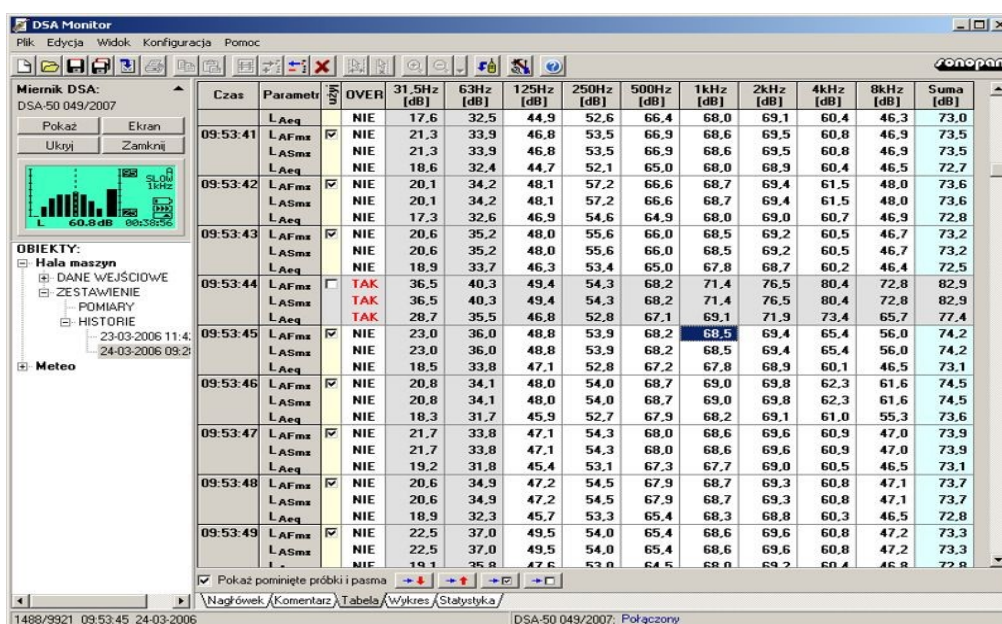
DSA Monitor

Plik Edycja Widok Konfiguracja Pomoc

sonopan

Miernik DSA:
DSA-50 049/2007

Pokaż Ekran
Ukryj Zamknij

SLOW 1kHz
L 60.8dB 00:38:56

OBIEKTY:
Hala maszyn
DANE WEJŚCIOWE
ZESTAWIENIE
POMIARY
HISTORIE
23-03-2006 11:4
24-03-2006 09:
Meteo

| Czas | Parametr | Użyj | OVER | 31,5Hz [dB] | 63Hz [dB] | 125Hz [dB] | 250Hz [dB] | 500Hz [dB] | 1kHz [dB] | 2kHz [dB] | 4kHz [dB] | 8kHz [dB] | Suma [dB] |
|---|---|---|---|---|---|---|---|---|---|---|---|---|---|
| | $L_{Aeq}$ | | NIE | 17,6 | 32,5 | 44,9 | 52,6 | 66,4 | 68,0 | 69,1 | 60,4 | 46,3 | 73,0 |
| 09:53:41 | $L_{AFmx}$ | ☑ | NIE | 21,3 | 33,9 | 46,8 | 53,5 | 66,9 | 68,6 | 69,5 | 60,8 | 46,9 | 73,5 |
| | $L_{ASmx}$ | | NIE | 21,3 | 33,9 | 46,8 | 53,5 | 66,9 | 68,6 | 69,5 | 60,8 | 46,9 | 73,5 |
| | $L_{Aeq}$ | | NIE | 18,6 | 32,4 | 44,7 | 52,1 | 65,0 | 68,0 | 68,9 | 60,4 | 46,5 | 72,7 |
| 09:53:42 | $L_{AFmx}$ | ☑ | NIE | 20,1 | 34,2 | 48,1 | 57,2 | 66,6 | 68,7 | 69,4 | 61,5 | 48,0 | 73,6 |
| | $L_{ASmx}$ | | NIE | 20,1 | 34,2 | 48,1 | 57,2 | 66,6 | 68,7 | 69,4 | 61,5 | 48,0 | 73,6 |
| | $L_{Aeq}$ | | NIE | 17,3 | 32,6 | 46,9 | 54,6 | 64,9 | 68,0 | 69,0 | 60,7 | 46,9 | 72,8 |
| 09:53:43 | $L_{AFmx}$ | ☑ | NIE | 20,6 | 35,2 | 48,0 | 55,6 | 66,0 | 68,5 | 69,2 | 60,5 | 46,7 | 73,2 |
| | $L_{ASmx}$ | | NIE | 20,6 | 35,2 | 48,0 | 55,6 | 66,0 | 68,5 | 69,2 | 60,5 | 46,7 | 73,2 |
| | $L_{Aeq}$ | | NIE | 18,9 | 33,7 | 46,3 | 53,4 | 65,0 | 67,8 | 68,7 | 60,2 | 46,4 | 72,5 |
| 09:53:44 | $L_{AFmx}$ | ☐ | TAK | 36,5 | 40,3 | 49,4 | 54,3 | 68,2 | 71,4 | 76,5 | 80,4 | 72,8 | 82,9 |
| | $L_{ASmx}$ | | TAK | 36,5 | 40,3 | 49,4 | 54,3 | 68,2 | 71,4 | 76,5 | 80,4 | 72,8 | 82,9 |
| | $L_{Aeq}$ | | TAK | 28,7 | 35,5 | 46,8 | 52,8 | 67,1 | 69,1 | 71,9 | 73,4 | 65,7 | 77,4 |
| 09:53:45 | $L_{AFmx}$ | ☑ | NIE | 23,0 | 36,0 | 48,8 | 53,9 | 68,2 | 68,5 | 69,4 | 65,4 | 56,0 | 74,2 |
| | $L_{ASmx}$ | | NIE | 23,0 | 36,0 | 48,8 | 53,9 | 68,2 | 68,5 | 69,4 | 65,4 | 56,0 | 74,2 |
| | $L_{Aeq}$ | | NIE | 18,5 | 33,8 | 47,1 | 52,8 | 67,2 | 67,8 | 68,9 | 60,1 | 46,5 | 73,1 |
| 09:53:46 | $L_{AFmx}$ | ☑ | NIE | 20,8 | 34,1 | 48,0 | 54,0 | 68,7 | 69,0 | 69,8 | 62,3 | 61,6 | 74,5 |
| | $L_{ASmx}$ | | NIE | 20,8 | 34,1 | 48,0 | 54,0 | 68,7 | 69,0 | 69,8 | 62,3 | 61,6 | 74,5 |
| | $L_{Aeq}$ | | NIE | 18,3 | 31,7 | 45,9 | 52,7 | 67,9 | 68,2 | 69,1 | 61,0 | 55,3 | 73,6 |
| 09:53:47 | $L_{AFmx}$ | ☑ | NIE | 21,7 | 33,8 | 47,1 | 54,3 | 68,0 | 68,6 | 69,6 | 60,9 | 47,0 | 73,9 |
| | $L_{ASmx}$ | | NIE | 21,7 | 33,8 | 47,1 | 54,3 | 68,0 | 68,6 | 69,6 | 60,9 | 47,0 | 73,9 |
| | $L_{Aeq}$ | | NIE | 19,2 | 31,8 | 45,4 | 53,1 | 67,3 | 67,7 | 69,0 | 60,5 | 46,5 | 73,1 |
| 09:53:48 | $L_{AFmx}$ | ☑ | NIE | 20,6 | 34,9 | 47,2 | 54,5 | 67,9 | 68,7 | 69,3 | 60,8 | 47,1 | 73,7 |
| | $L_{ASmx}$ | | NIE | 20,6 | 34,9 | 47,2 | 54,5 | 67,9 | 68,7 | 69,3 | 60,8 | 47,1 | 73,7 |
| | $L_{Aeq}$ | | NIE | 18,9 | 32,3 | 45,7 | 53,3 | 65,4 | 68,3 | 68,8 | 60,3 | 46,5 | 72,8 |
| 09:53:49 | $L_{AFmx}$ | ☑ | NIE | 22,5 | 37,0 | 49,5 | 54,0 | 65,4 | 68,6 | 69,6 | 60,8 | 47,2 | 73,3 |
| | $L_{ASmx}$ | | NIE | 22,5 | 37,0 | 49,5 | 54,0 | 65,4 | 68,6 | 69,6 | 60,8 | 47,2 | 73,3 |
| | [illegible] | | NIE | 19,1 | 35,8 | 47,6 | 53,0 | 64,5 | 68,0 | 69,2 | 60,4 | 46,8 | 72,8 |

☑ Pokaż pominięte próbki i pasma

Nagłówek Komentarz Tabela Wykres Statystyka

1488/9921 09:53:45 24-03-2006

DSA-50 049/2007: Połączony